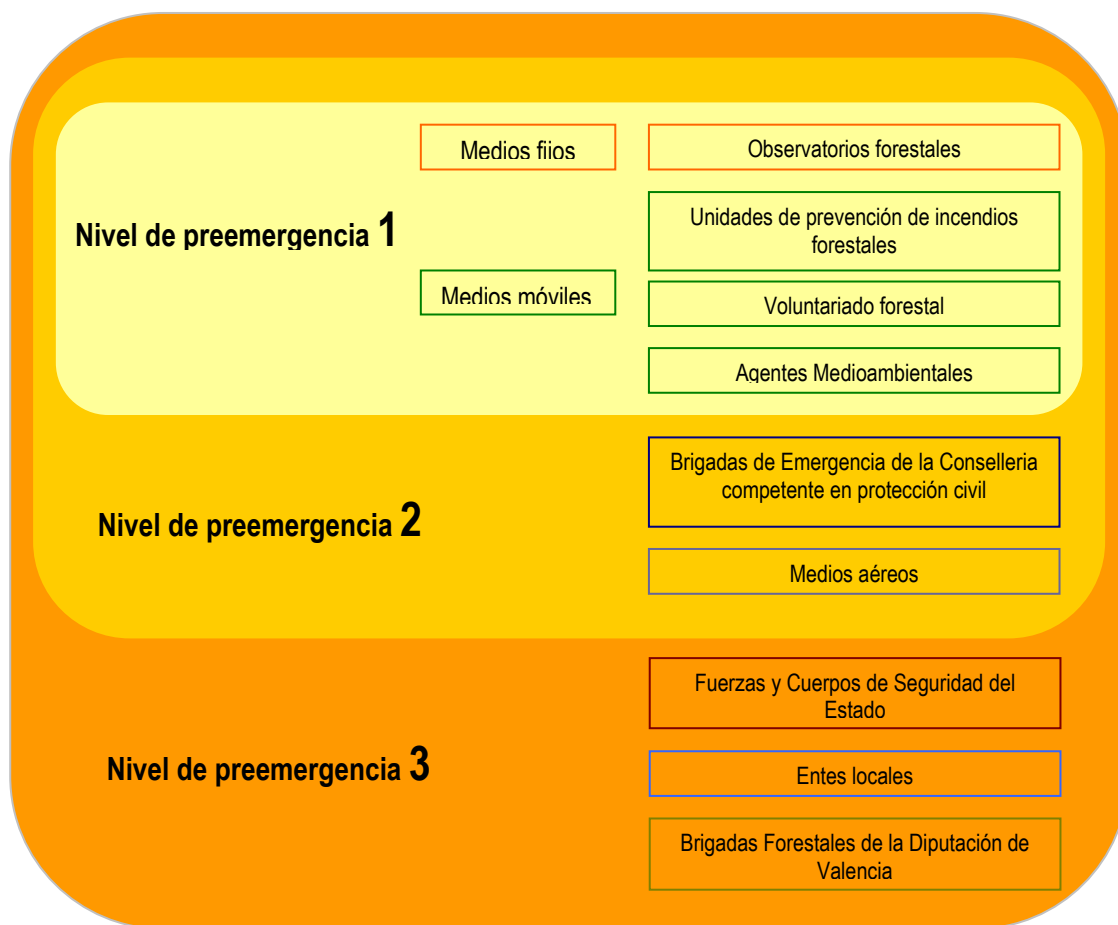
Nivel de preemergencia 1

Medios fijos

Observatorios forestales

Medios móviles

Unidades de prevención de incendios forestales

Voluntariado forestal

Agentes Medioambientales

Nivel de preemergencia 2

Brigadas de Emergencia de la Conselleria competente en protección civil

Medios aéreos

Nivel de preemergencia 3

Fuerzas y Cuerpos de Seguridad del Estado

Entes locales

Brigadas Forestales de la Diputación de Valencia